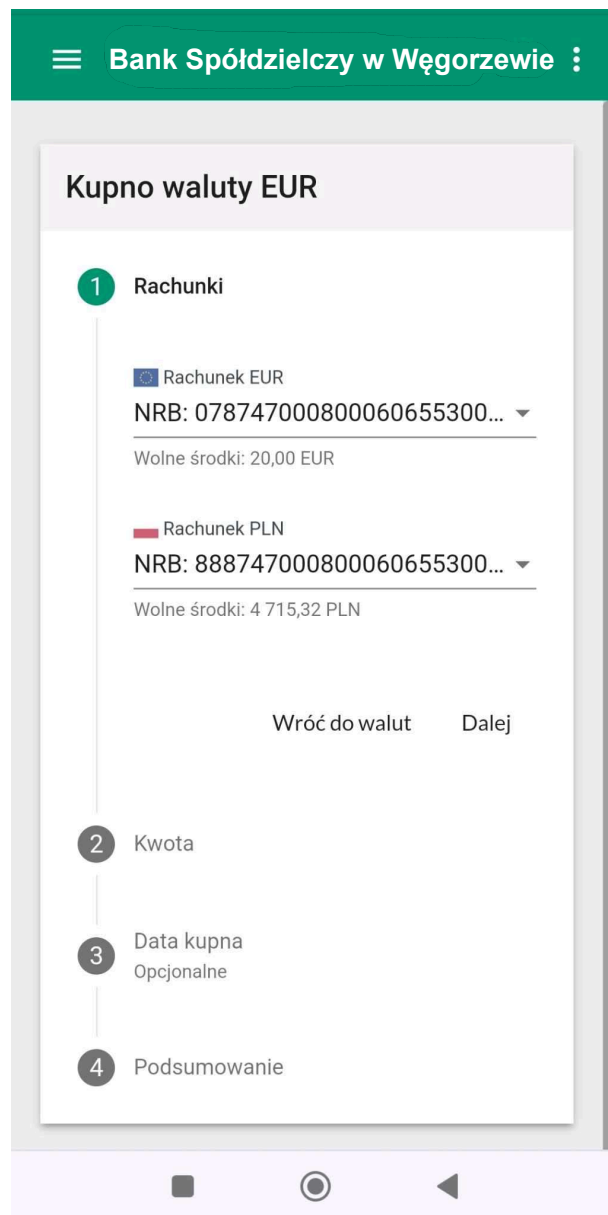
Bank Spółdzielczy w Węgorzewie

Kupno waluty EUR

1 Rachunki

Rachunek EUR
NRB: 07874700080006065530 0...

Wolne środki: 20,00 EUR

Rachunek PLN
NRB: 88874700080006065530 0...

Wolne środki: 4 715,32 PLN

Wróć do walut Dalej

2 Kwota

3 Data kupna
Opcjonalne

4 Podsumowanie